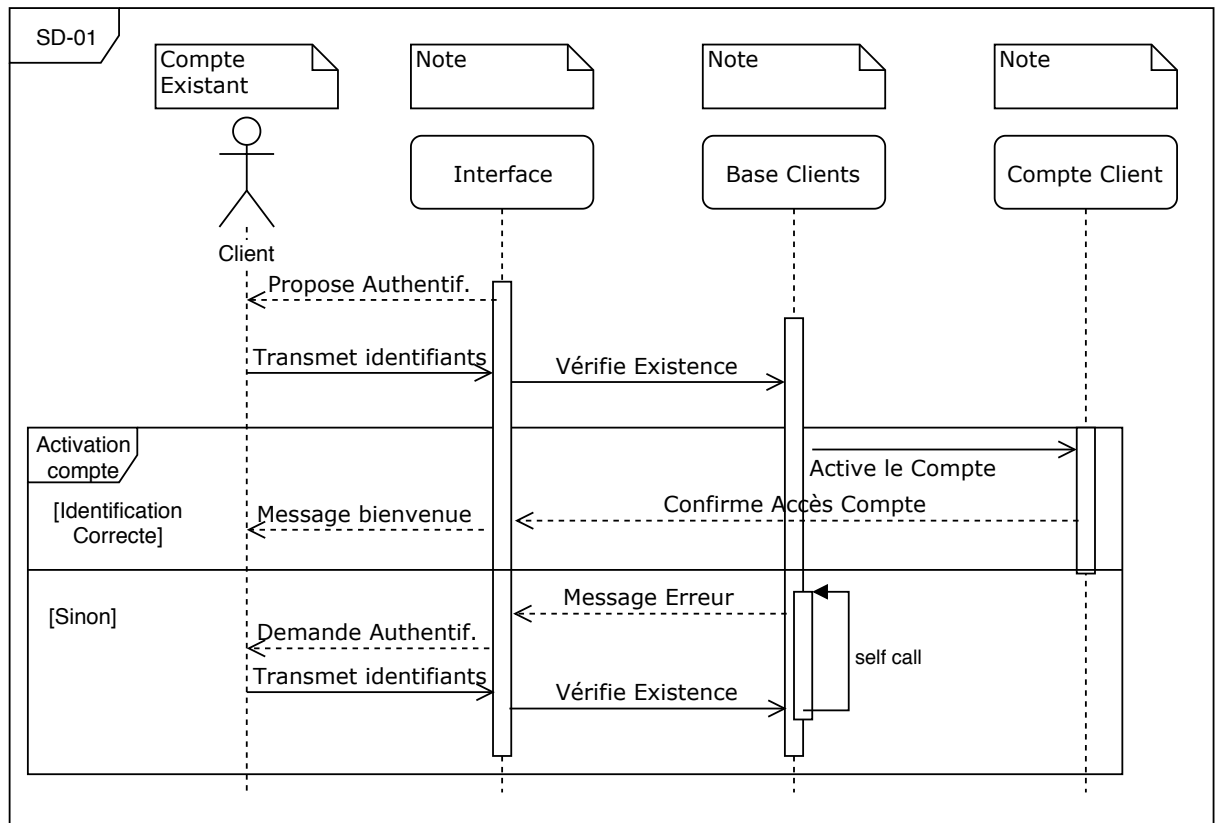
SD-01

Compte Existant

Note

Note

Note

Client

Interface

Base Clients

Compte Client

Propose Authentif.

Transmet identifiants

Vérifie Existence

Activation compte

Active le Compte

[Identification Correcte]

Message bienvenue

Confirme Accès Compte

[Sinon]

Message Erreur

Demande Authentif.

self call

Transmet identifiants

Vérifie Existence